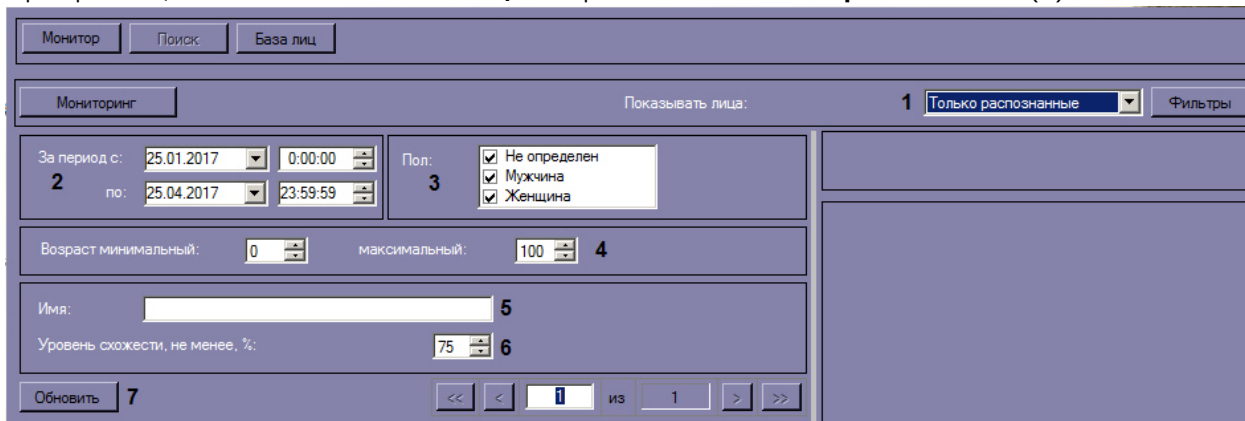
Монитор Поиск База лиц

Мониторинг Показывать лица: 1 Только распознанные Фильтры

За период с: 25.01.2017 0:00:00
2 по: 25.04.2017 23:59:59

Пол: 3
Не определен
Мужчина
Женщина

Возраст минимальный: 0 максимальный: 100 4

Имя: 5

Уровень схожести, не менее, %: 75 6

Обновить 7

<< < 1 из 1 > >>